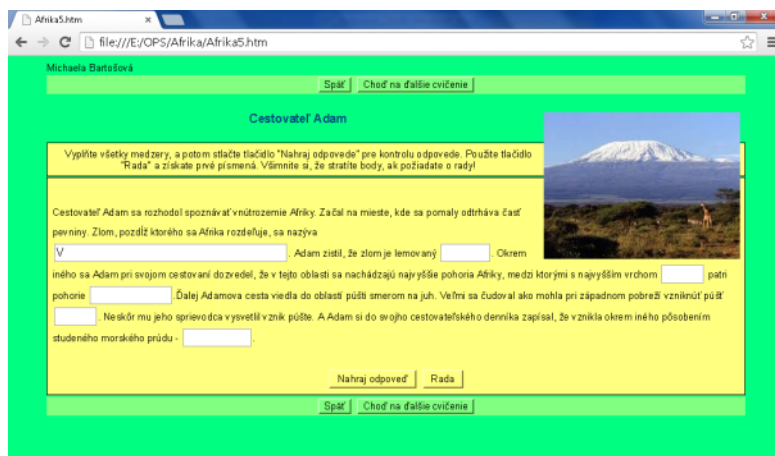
Afrika5.htm

file:///E:/OPS/Afrika/Afrika5.htm

Michaela Bartošová

Späť | Choď na ďalšie cvičenie

Cestovateľ Adam

Vyplňte všetky medzery, a potom stlačte tlačidlo "Nahraj odpovede" pre kontrolu odpovede. Použite tlačidlo "Rada" a získate prvé písmená. Všimnite si, že stratíte body, ak požiadate o rady!

Cestovateľ Adam sa rozhodol spoznávať vnútrozemie Afriky. Začal na mieste, kde sa pomaly odtrháva časť pevniny. Zlom, pozdĺž ktorého sa Afrika rozdeľuje, sa nazýva V . Adam zistil, že zlom je lemovaný . Okrem iného sa Adam pri svojom cestovaní dozvedel, že v tejto oblasti sa nachádzajú najvyššie pohoria Afriky, medzi ktorými s najvyšším vrchom patrí pohorie . Ďalej Adamova cesta viedla do oblastí púští smerom na juh. Veľmi sa čudoval ako mohla pri západnom pobreží vzniknúť púšť . Neskôr mu jeho sprievodca vysvetlil vznik púšte. A Adam si do svojho cestovateľského denníka zapísal, že vznikla okrem iného pôsobením studeného morského prúdu - .

Nahraj odpoveď | Rada

Späť | Choď na ďalšie cvičenie